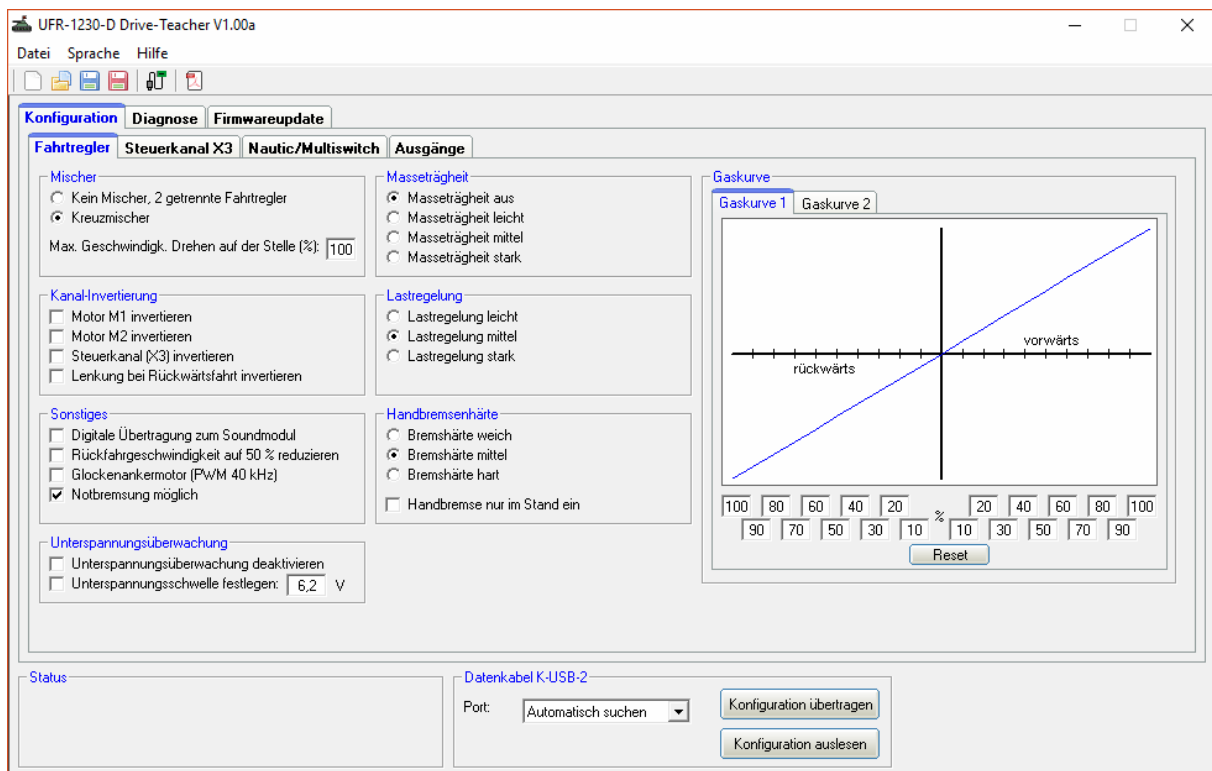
UFR-1230-D Drive-Teacher V1.00a

Datei Sprache Hilfe

Konfiguration | Diagnose | Firmwareupdate

Fahrtregler | Steuerkanal X3 | Nautic/Multiswitch | Ausgänge

Mischer
Kein Mischer, 2 getrennte Fahrtregler
Kreuzmischer
Max. Geschwindigk. Drehen auf der Stelle (%): 100

Kanal-Invertierung
Motor M1 invertieren
Motor M2 invertieren
Steuerkanal (X3) invertieren
Lenkung bei Rückwärtsfahrt invertieren

Sonstiges
Digitale Übertragung zum Soundmodul
Rückfahrgeschwindigkeit auf 50 % reduzieren
Glockenankermotor (PWM 40 kHz)
Notbremsung möglich

Unterspannungsüberwachung
Unterspannungsüberwachung deaktivieren
Unterspannungsschwelle festlegen: 6,2 V

Masseträgheit
Masseträgheit aus
Masseträgheit leicht
Masseträgheit mittel
Masseträgheit stark

Lastregelung
Lastregelung leicht
Lastregelung mittel
Lastregelung stark

Handbremsenhärte
Bremshärte weich
Bremshärte mittel
Bremshärte hart
Handbremse nur im Stand ein

Gaskurve
Gaskurve 1 | Gaskurve 2
vorwärts
rückwärts
100 80 60 40 20 % 20 40 60 80 100
90 70 50 30 10 10 30 50 70 90
Reset

Status

Datenkabel K-USB-2
Port: Automatisch suchen
Konfiguration übertragen
Konfiguration auslesen